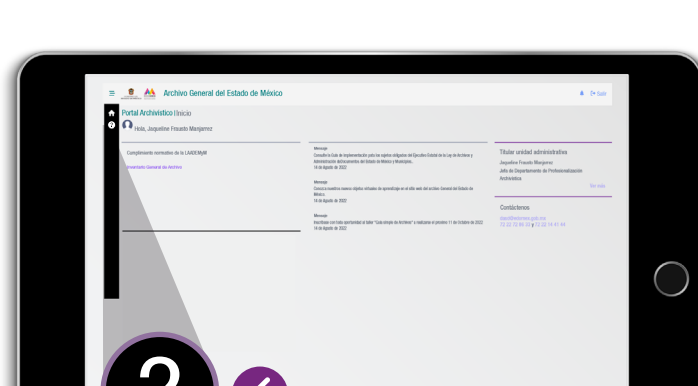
Archivo General del Estado de México

Salir

Portal Archivístico | Inicio

Hola, Jaqueline Frausto Manjarrez

Cumplimiento normativo de la LAADEMyM

Inventario General de Archivo

Mensaje
Consulta la Guía de implementación para los sujetos obligados del Ejecutivo Estatal de la Ley de Archivos y Administración de Documentos del Estado de México y Municipios.
14 de Agosto de 2022

Mensaje
Conoce nuestros nuevos objetos virtuales de aprendizaje en el sitio web del Archivo General del Estado de México
14 de Agosto de 2022

Mensaje
Inscríbase con toda oportunidad al taller "Guía simple de Archivos" a realizarse el próximo 11 de Octubre de 2022
14 de Agosto de 2022

Titular unidad administrativa
Jaqueline Frausto Manjarrez
Jefa de Departamento de Profesionalización Archivística

Ver más

Contáctenos
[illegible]
72 22 73 69 23 y 72 22 14 61 44

2